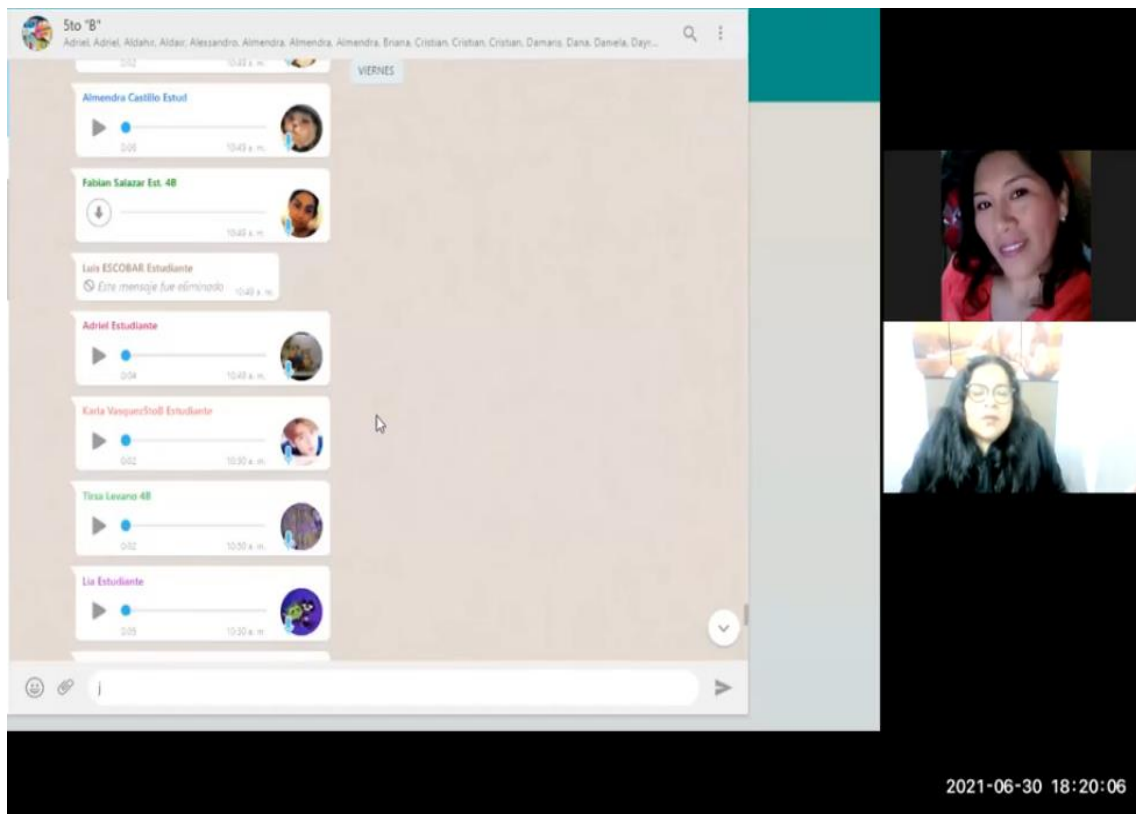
5to "B"
Adriel, Adriel, Aldahir, Aldair, Alessandro, Almendra, Almendra, Almendra, Briana, Cristian, Cristian, Cristian, Damaris, Dana, Daniela, Dayr...

0:02 10:43 a. m.

VIERNES

Almendra Castillo Estud
0:05 10:43 a. m.

Fabian Salazar Est. 4B
10:48 a. m.

Luis ESCOBAR Estudiante
Este mensaje fue eliminado 10:40 a. m.

Adriel Estudiante
0:04 10:49 a. m.

Karla VasquezSto8 Estudiante
0:02 10:50 a. m.

Tirsa Levano 4B
0:02 10:50 a. m.

Lia Estudiante
0:05 10:50 a. m.

j

2021-06-30 18:20:06